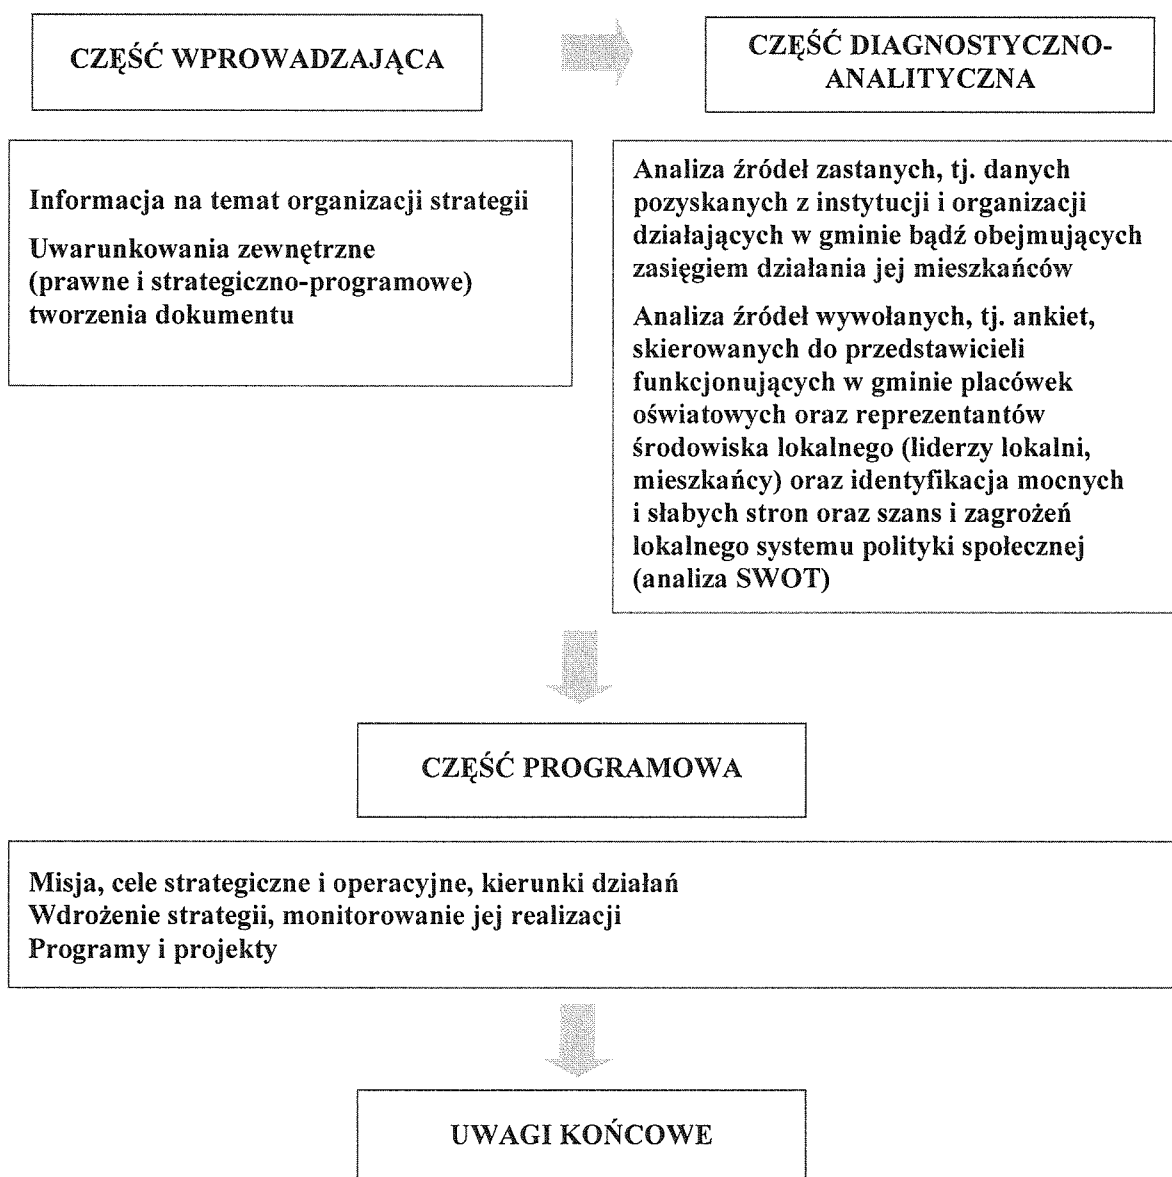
CZĘŚĆ WPROWADZAJĄCA

CZĘŚĆ DIAGNOSTYCZNO-ANALITYCZNA

Informacja na temat organizacji strategii

Uwarunkowania zewnętrzne (prawne i strategiczno-programowe) tworzenia dokumentu

Analiza źródeł zastanych, tj. danych pozyskanych z instytucji i organizacji działających w gminie bądź obejmujących zasięgiem działania jej mieszkańców

Analiza źródeł wywołanych, tj. ankiet, skierowanych do przedstawicieli funkcjonujących w gminie placówek oświatowych oraz reprezentantów środowiska lokalnego (liderzy lokalni, mieszkańcy) oraz identyfikacja mocnych i słabych stron oraz szans i zagrożeń lokalnego systemu polityki społecznej (analiza SWOT)

CZĘŚĆ PROGRAMOWA

Misja, cele strategiczne i operacyjne, kierunki działań
Wdrożenie strategii, monitorowanie jej realizacji
Programy i projekty

UWAGI KOŃCOWE